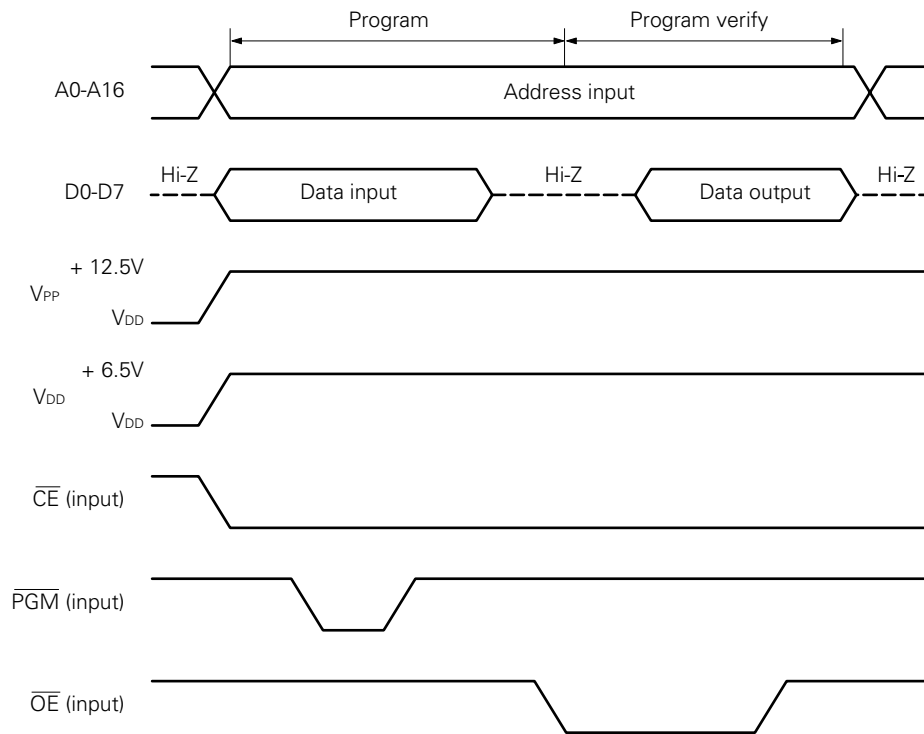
Program

Program verify

A0-A16

Address input

D0-D7

Hi-Z

Data input

Hi-Z

Data output

Hi-Z

$V_{PP}$

+ 12.5V

$V_{DD}$

$V_{DD}$

+ 6.5V

$V_{DD}$

$\overline{CE}$ (input)

$\overline{PGM}$ (input)

$\overline{OE}$ (input)